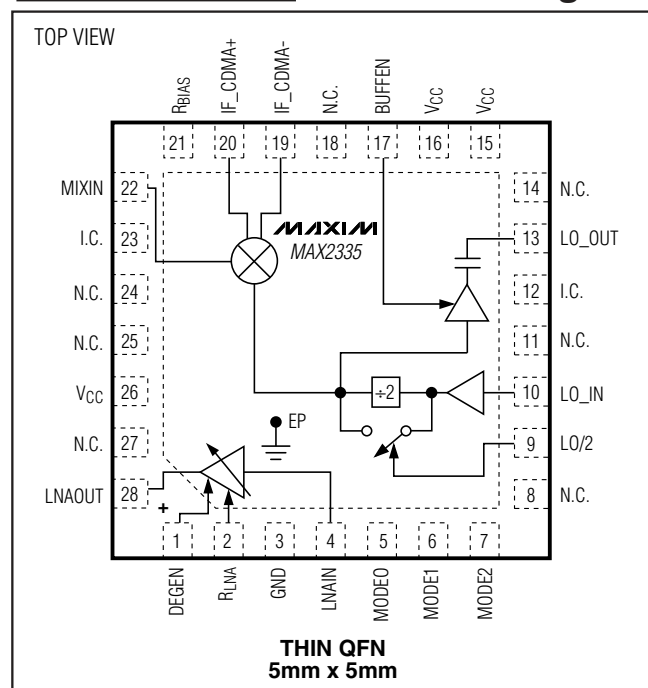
TOP VIEW

$R_{BIAS}$ IF_CDMA+ IF_CDMA- N.C. BUFFEN $V_{CC}$ $V_{CC}$

21 20 19 18 17 16 15

MIXIN 22
I.C. 23
N.C. 24
N.C. 25
$V_{CC}$ 26
N.C. 27
LNAOUT 28

14 N.C.
13 LO_OUT
12 I.C.
11 N.C.
10 LO_IN
9 LO/2
8 N.C.

MAXIM
MAX2335

÷2

EP

+

1 2 3 4 5 6 7

DEGEN $R_{LNA}$ GND LNAIN MODE0 MODE1 MODE2

THIN QFN
5mm x 5mm